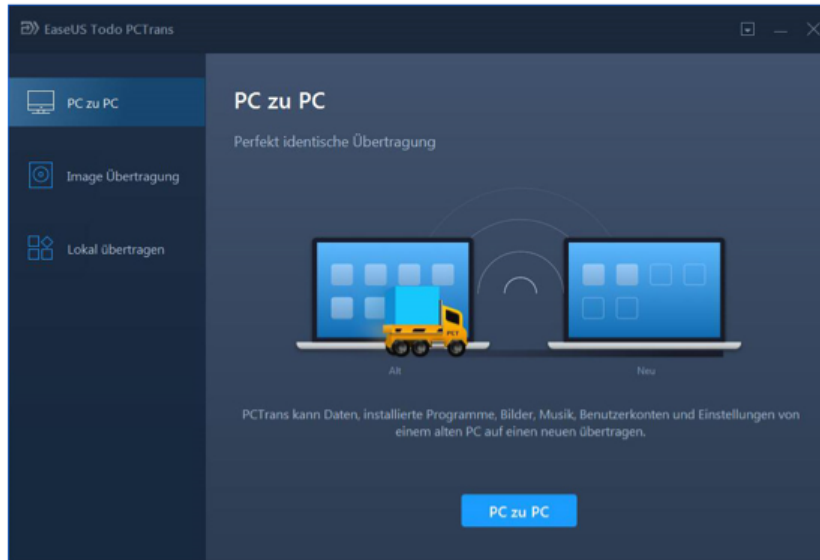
EaseUS Todo PCTrans

PC zu PC

Image Übertragung

Lokal übertragen

PC zu PC

Perfekt identische Übertragung

PCT

Alt

Neu

PCTrans kann Daten, installierte Programme, Bilder, Musik, Benutzerkonten und Einstellungen von einem alten PC auf einen neuen übertragen.

PC zu PC